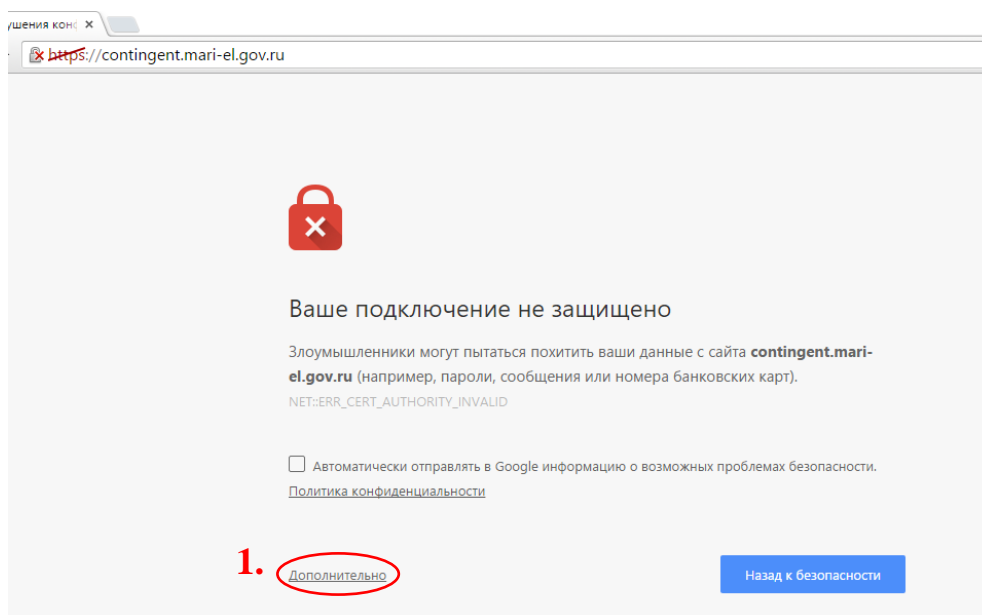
ушения конс ×

https://contingent.mari-el.gov.ru

Ваше подключение не защищено

Злоумышленники могут пытаться похитить ваши данные с сайта **contingent.mari-el.gov.ru** (например, пароли, сообщения или номера банковских карт).

NET::ERR_CERT_AUTHORITY_INVALID

Автоматически отправлять в Google информацию о возможных проблемах безопасности.

Политика конфиденциальности

1. Дополнительно

Назад к безопасности